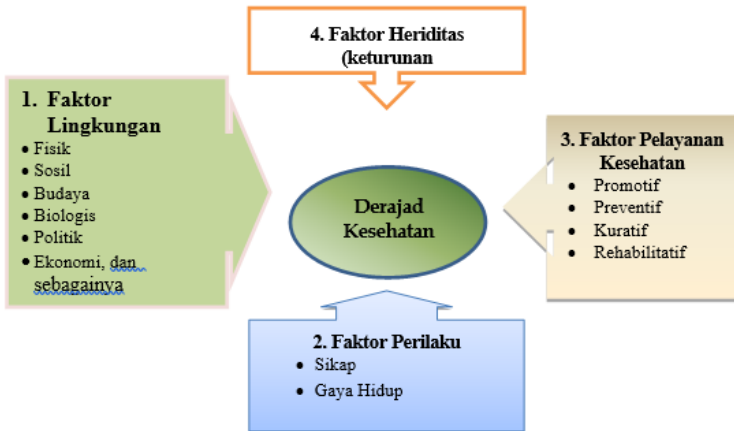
4. Faktor Heriditas (keturunan

1. Faktor Lingkungan
• Fisik
• Sosil
• Budaya
• Biologis
• Politik
• Ekonomi, dan sebagainya

Derajad Kesehatan

3. Faktor Pelayanan Kesehatan
• Promotif
• Preventif
• Kuratif
• Rehabilitatif

2. Faktor Perilaku
• Sikap
• Gaya Hidup